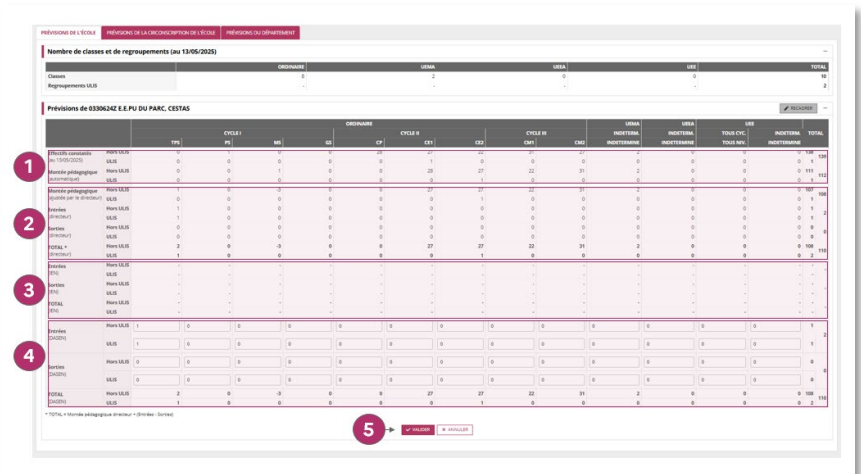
PRÉVISIONS DE L'ÉCOLE | PRÉVISIONS DE LA CIRCONSCRIPTION DE L'ÉCOLE | PRÉVISIONS DU DÉPARTEMENT

Nombre de classes et de regroupements (au 13/05/2025)

| | ORDINAIRE | UEMA | UEEA | UEE | TOTAL |
|---|---|---|---|---|---|
| Classes | 5 | 2 | 0 | 0 | 10 |
| Regroupements ULIS | - | - | - | - | 2 |

Prévisions de 0330624Z E.E.PU DU PARC, CESTAS

RECHARGER

1

2

3

4

| | | TPS | PS | MS | GS | CP | CE1 | CE2 | CM1 | CM2 | UEMA INDETERMINE | UEEA INDETERMINE | UEE TOUS NIV. | UEE INDETERMINE | TOTAL |
|---|---|---|---|---|---|---|---|---|---|---|---|---|---|---|---|
| Effectifs constatés (au 13/05/2025) | Hors ULIS | 0 | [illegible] | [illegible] | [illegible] | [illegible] | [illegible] | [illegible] | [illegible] | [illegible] | 2 | 0 | 0 | 0 | 138 |
| | ULIS | 0 | 0 | 0 | 0 | 0 | 1 | 0 | 0 | 0 | 0 | 0 | 0 | 0 | 1 |
| Montée pédagogique (automatique) | Hors ULIS | 0 | 0 | 1 | 0 | 0 | 26 | 27 | 22 | 31 | 2 | 0 | 0 | 0 | 111 |
| | ULIS | 0 | 0 | 0 | 0 | 0 | 0 | 1 | 0 | 0 | 0 | 0 | 0 | 0 | 1 |
| Montée pédagogique (ajustée par le directeur) | Hors ULIS | 1 | 0 | 0 | 0 | 0 | 27 | 27 | 22 | 31 | 2 | 0 | 0 | 0 | 107 |
| | ULIS | 0 | 0 | 0 | 0 | 0 | 1 | 0 | 0 | 0 | 0 | 0 | 0 | 0 | 1 |
| Entrées (directeur) | Hors ULIS | 1 | 0 | 0 | 0 | 0 | 0 | 0 | 0 | 0 | 0 | 0 | 0 | 0 | 1 |
| | ULIS | 1 | 0 | 0 | 0 | 0 | 0 | 0 | 0 | 0 | 0 | 0 | 0 | 0 | 1 |
| Sorties (directeur) | Hors ULIS | 0 | 0 | 0 | 0 | 0 | 0 | 0 | 0 | 0 | 0 | 0 | 0 | 0 | 0 |
| | ULIS | 0 | 0 | 0 | 0 | 0 | 0 | 0 | 0 | 0 | 0 | 0 | 0 | 0 | 0 |
| TOTAL * (directeur) | Hors ULIS | 2 | 0 | -3 | 0 | 0 | 27 | 27 | 22 | 31 | 2 | 0 | 0 | 0 | 108 |
| | ULIS | 1 | 0 | 0 | 0 | 0 | 1 | 0 | 0 | 0 | 0 | 0 | 0 | 0 | 2 |
| Entrées (IEN) | Hors ULIS | - | - | - | - | - | - | - | - | - | - | - | - | - | - |
| | ULIS | - | - | - | - | - | - | - | - | - | - | - | - | - | - |
| Sorties (IEN) | Hors ULIS | - | - | - | - | - | - | - | - | - | - | - | - | - | - |
| | ULIS | - | - | - | - | - | - | - | - | - | - | - | - | - | - |
| TOTAL (IEN) | Hors ULIS | - | - | - | - | - | - | - | - | - | - | - | - | - | - |
| | ULIS | - | - | - | - | - | - | - | - | - | - | - | - | - | - |
| Entrées (DASEN) | Hors ULIS | 1 | 0 | 0 | 0 | 0 | 0 | 0 | 0 | 0 | 0 | 0 | 0 | 0 | 1 |
| | ULIS | 1 | 0 | 0 | 0 | 0 | 0 | 0 | 0 | 0 | 0 | 0 | 0 | 0 | 1 |
| Sorties (DASEN) | Hors ULIS | 0 | 0 | 0 | 0 | 0 | 0 | 0 | 0 | 0 | 0 | 0 | 0 | 0 | 0 |
| | ULIS | 0 | 0 | 0 | 0 | 0 | 0 | 0 | 0 | 0 | 0 | 0 | 0 | 0 | 0 |
| TOTAL (DASEN) | Hors ULIS | 2 | 0 | -3 | 0 | 0 | 27 | 27 | 22 | 31 | 2 | 0 | 0 | 0 | 108 |
| | ULIS | 1 | 0 | 0 | 0 | 0 | 1 | 0 | 0 | 0 | 0 | 0 | 0 | 0 | 2 |

* TOTAL = Montée pédagogique directeur + (Entrées - Sorties)

5

VALIDER | ANNULER